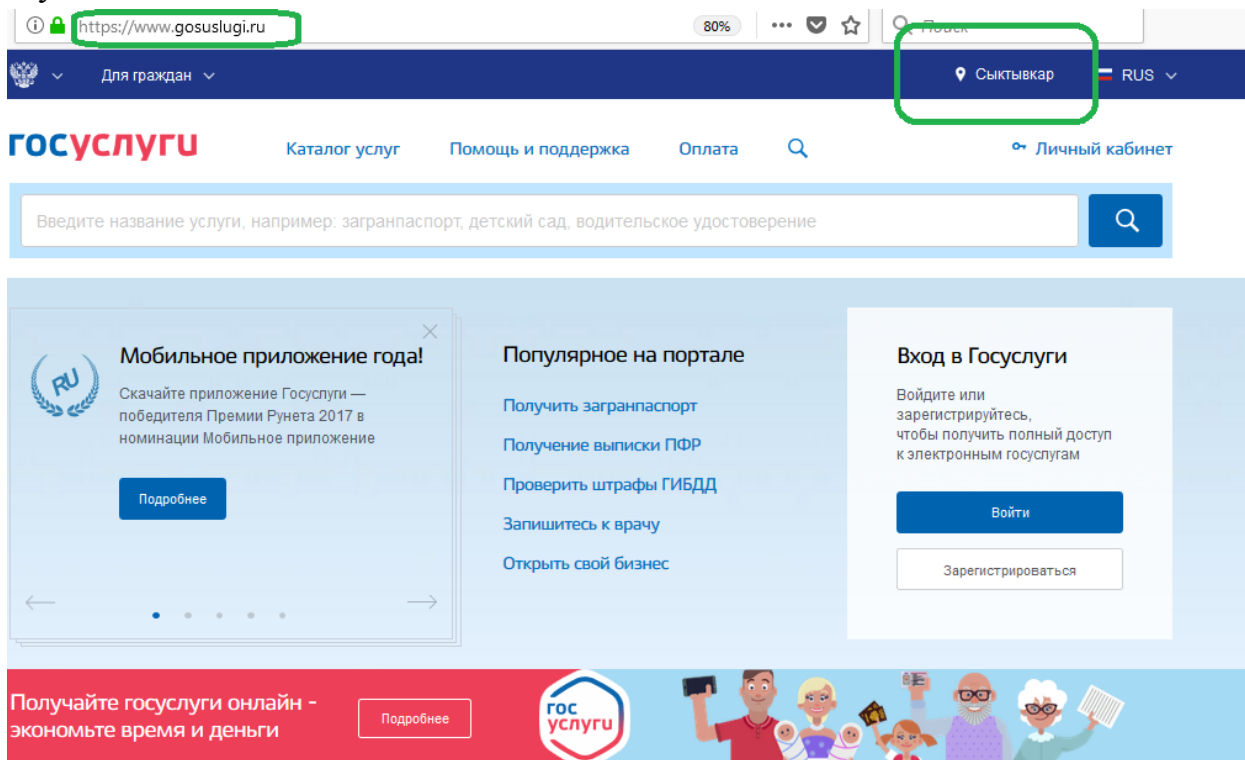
https://www.gosuslugi.ru

80%

Поиск

Для граждан

Сыктывкар

RUS

госуслуги

Каталог услуг

Помощь и поддержка

Оплата

Личный кабинет

Введите название услуги, например: загранпаспорт, детский сад, водительское удостоверение

RU

Мобильное приложение года!

Скачайте приложение Госуслуги — победителя Премии Рунета 2017 в номинации Мобильное приложение

Подробнее

Популярное на портале

Получить загранпаспорт

Получение выписки ПФР

Проверить штрафы ГИБДД

Запишитесь к врачу

Открыть свой бизнес

Вход в Госуслуги

Войдите или зарегистрируйтесь, чтобы получить полный доступ к электронным госуслугам

Войти

Зарегистрироваться

Получайте госуслуги онлайн - экономьте время и деньги

Подробнее

гос услуги